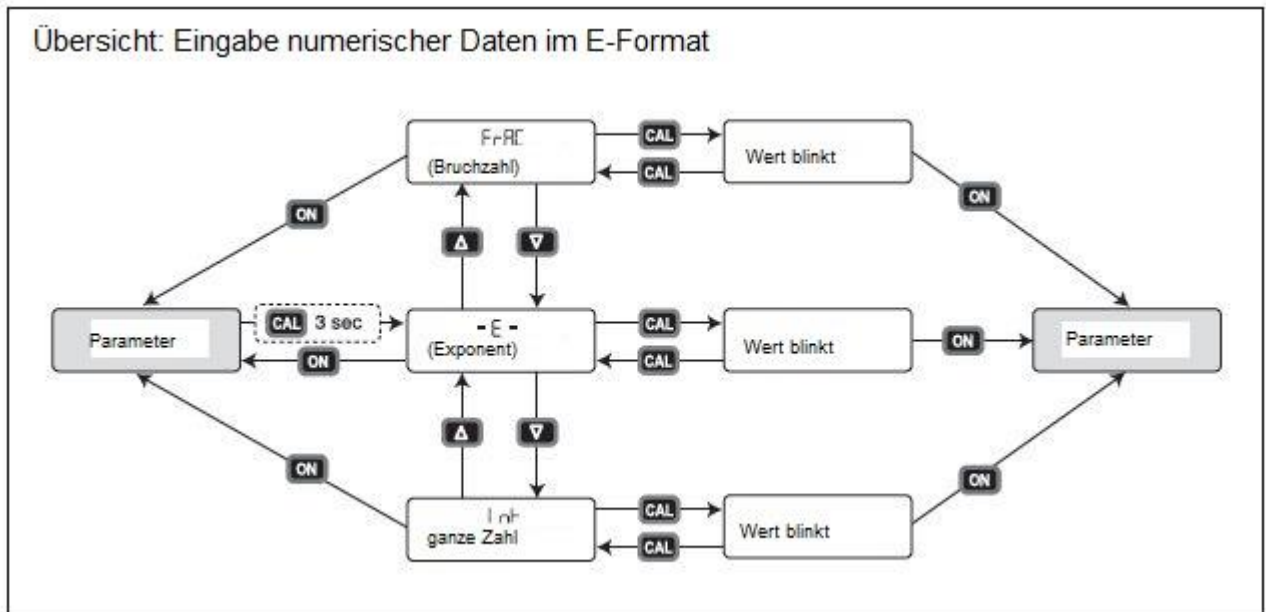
Übersicht: Eingabe numerischer Daten im E-Format

FrAC
(Bruchzahl)

CAL

CAL

Wert blinkt

ON

ON

Δ

∇

Parameter

CAL 3 sec

- E -
(Exponent)

ON

CAL

CAL

Wert blinkt

ON

Parameter

Δ

∇

ON

ON

Int
ganze Zahl

CAL

CAL

Wert blinkt